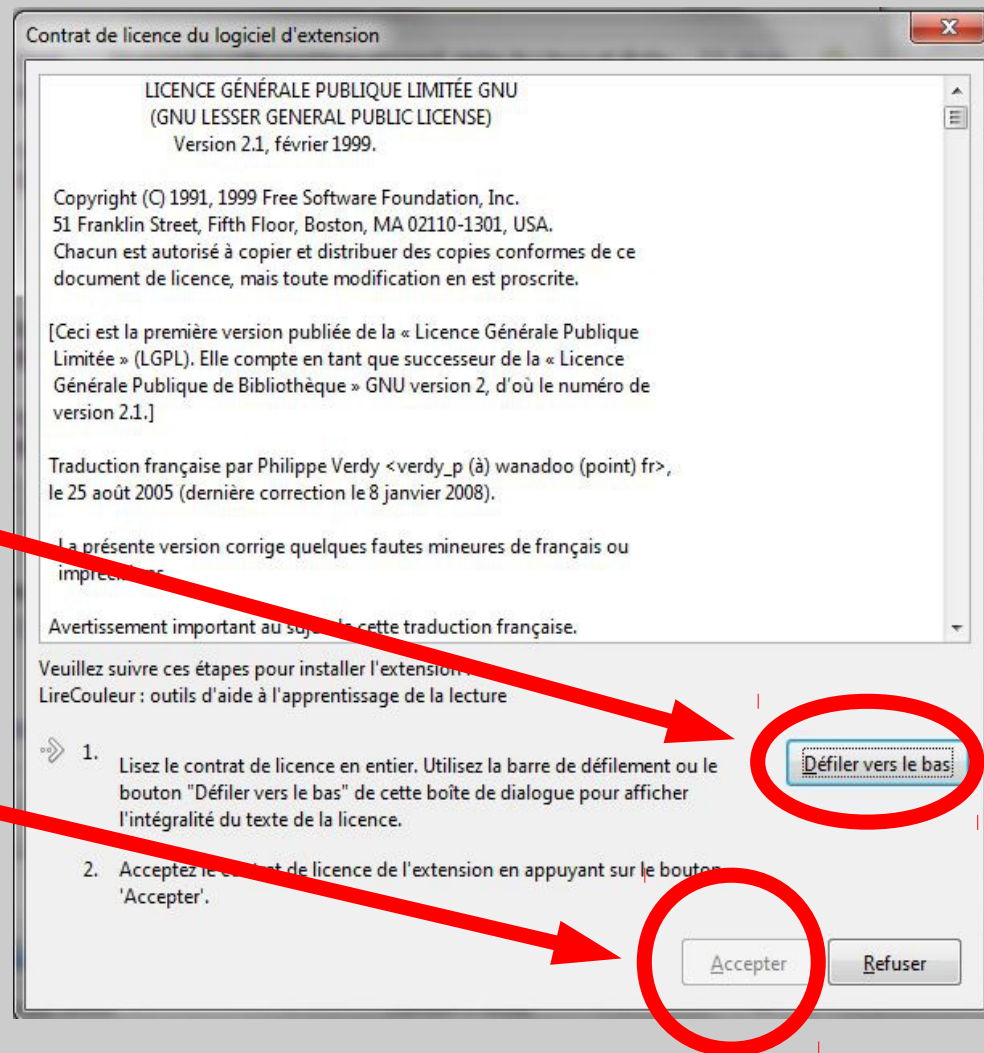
Contrat de licence du logiciel d'extension

LICENCE GÉNÉRALE PUBLIQUE LIMITÉE GNU
(GNU LESSER GENERAL PUBLIC LICENSE)
Version 2.1, février 1999.

Copyright (C) 1991, 1999 Free Software Foundation, Inc.
51 Franklin Street, Fifth Floor, Boston, MA 02110-1301, USA.
Chacun est autorisé à copier et distribuer des copies conformes de ce document de licence, mais toute modification en est proscrite.

[Ceci est la première version publiée de la « Licence Générale Publique Limitée » (LGPL). Elle compte en tant que successeur de la « Licence Générale Publique de Bibliothèque » GNU version 2, d'où le numéro de version 2.1.]

Traduction française par Philippe Verdy <verdy_p (à) wanadoo (point) fr>, le 25 août 2005 (dernière correction le 8 janvier 2008).

La présente version corrige quelques fautes mineures de français ou impre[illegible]

Avertissement important au suj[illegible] cette traduction française.

Veuillez suivre ces étapes pour installer l'extension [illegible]
LireCouleur : outils d'aide à l'apprentissage de la lecture

1. Lisez le contrat de licence en entier. Utilisez la barre de défilement ou le bouton "Défiler vers le bas" de cette boîte de dialogue pour afficher l'intégralité du texte de la licence.

Défiler vers le bas

2. Acceptez le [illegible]t de licence de l'extension en appuyant sur le bouton 'Accepter'.

Accepter

Refuser